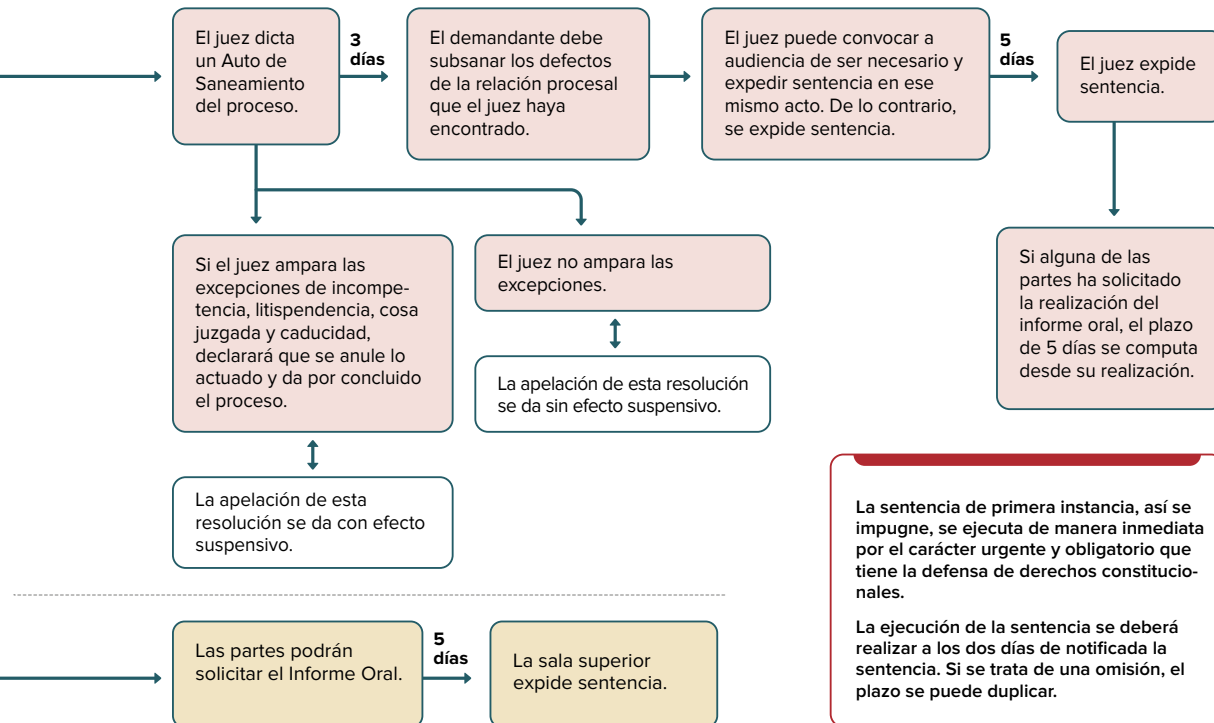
El juez dicta un Auto de Saneamiento del proceso.

3 días

El demandante debe subsanar los defectos de la relación procesal que el juez haya encontrado.

El juez puede convocar a audiencia de ser necesario y expedir sentencia en ese mismo acto. De lo contrario, se expide sentencia.

5 días

El juez expide sentencia.

Si el juez ampara las excepciones de incompetencia, litispendencia, cosa juzgada y caducidad, declarará que se anule lo actuado y da por concluido el proceso.

El juez no ampara las excepciones.

La apelación de esta resolución se da sin efecto suspensivo.

La apelación de esta resolución se da con efecto suspensivo.

Si alguna de las partes ha solicitado la realización del informe oral, el plazo de 5 días se computa desde su realización.

La sentencia de primera instancia, así se impugne, se ejecuta de manera inmediata por el carácter urgente y obligatorio que tiene la defensa de derechos constitucionales.

La ejecución de la sentencia se deberá realizar a los dos días de notificada la sentencia. Si se trata de una omisión, el plazo se puede duplicar.

Las partes podrán solicitar el Informe Oral.

5 días

La sala superior expide sentencia.